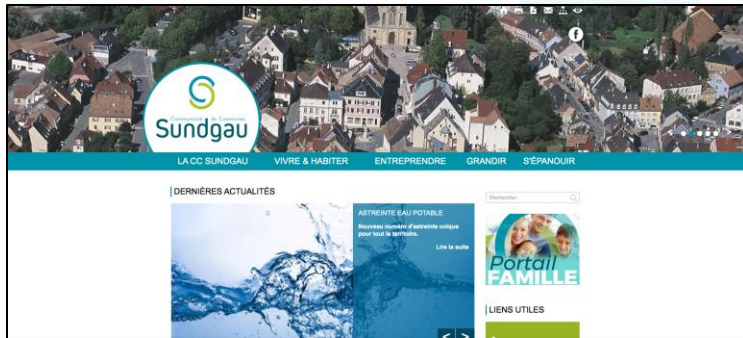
Communauté de Communes
Sundgau

LA CC SUNDGAU
VIVRE & HABITER
ENTREPRENDRE
GRANDIR
S'ÉPANOUIR

DERNIÈRES ACTUALITÉS

ASTREINTE EAU POTABLE
Nouveau numéro d'astreinte unique pour tout le territoire.
Lire la suite

Rechercher

Portail FAMILLE

LIENS UTILES